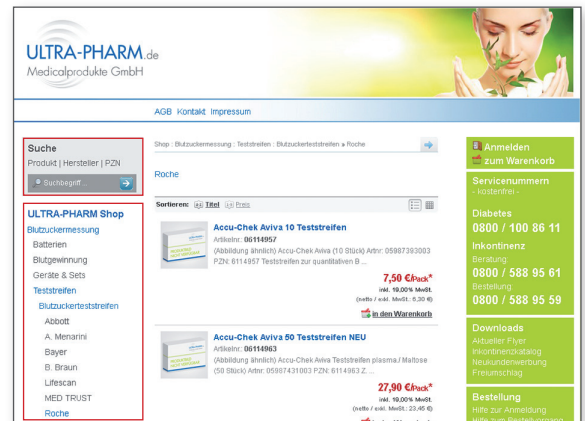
ULTRA-PHARM.de
Medicalprodukte GmbH

AGB Kontakt Impressum

Suche
Produkt | Hersteller | PZN
Suchbegriff...

ULTRA-PHARM Shop
Blutzuckermessung
Batterien
Blutgewinnung
Geräte & Sets
Teststreifen
Blutzuckerteststreifen
Abbott
A. Menarini
Bayer
B. Braun
Lifescan
MED TRUST
Roche

Shop : Blutzuckermessung : Teststreifen : Blutzuckerteststreifen » Roche

Roche

Sortieren: Titel Preis

Accu-Chek Aviva 10 Teststreifen
Artikelnr.: 06114957
(Abbildung ähnlich) Accu-Chek Aviva (10 Stück) Artnr: 05987393003 PZN: 6114957 Teststreifen zur quantitativen B ...
7,50 €/Pack*
inkl. 19,00% MwSt.
(netto / exkl. MwSt.: 6,30 €)
in den Warenkorb

Accu-Chek Aviva 50 Teststreifen NEU
Artikelnr.: 06114963
(Abbildung ähnlich) Accu-Chek Aviva Teststreifen plasma./ Maltose (50 Stück) Artnr: 05987431003 PZN: 6114963 Z. ...
27,90 €/Pack*
inkl. 19,00% MwSt.
(netto / exkl. MwSt.: 23,45 €)

Anmelden
zum Warenkorb

Servicenummern
- kostenfrei -

Diabetes
0800 / 100 86 11
Inkontinenz
Beratung:
0800 / 588 95 61
Bestellung:
0800 / 588 95 59

Downloads
Aktueller Flyer
Inkontinenzkatalog
Neukundenwerbung
Freiumschlag

Bestellung
Hilfe zur Anmeldung
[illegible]